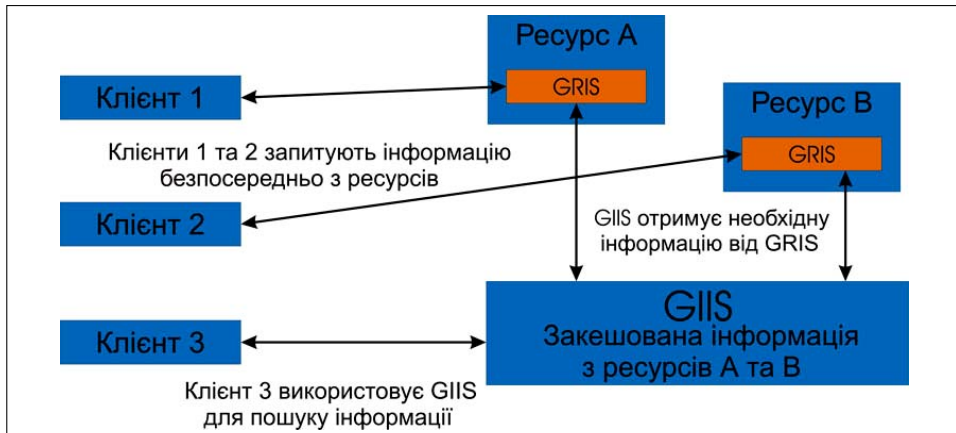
Ресурс А

GRIS

Клієнт 1

Ресурс В

GRIS

Клієнти 1 та 2 запитують інформацію безпосередньо з ресурсів

Клієнт 2

GIIS отримує необхідну інформацію від GRIS

GIIS
Закешована інформація з ресурсів А та В

Клієнт 3

Клієнт 3 використовує GIIS для пошуку інформації